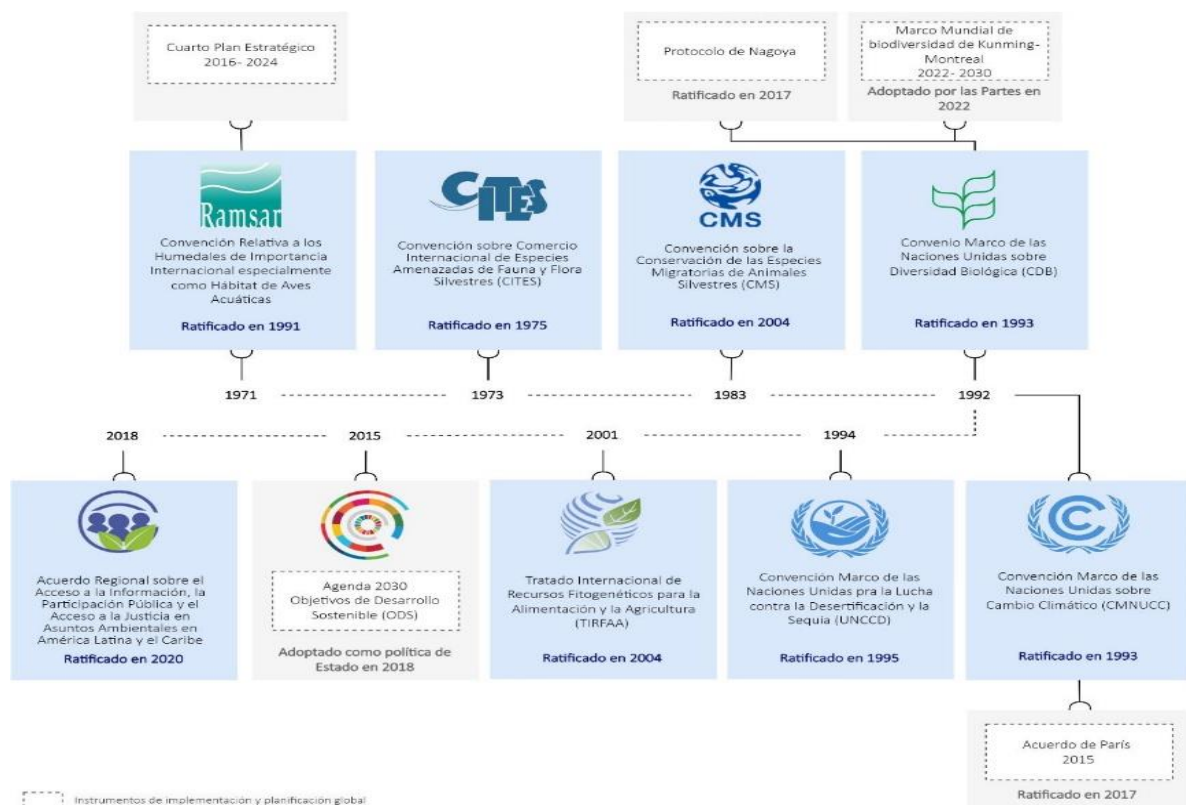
Cuarto Plan Estratégico
2016- 2024

Protocolo de Nagoya

Ratificado en 2017

Marco Mundial de biodiversidad de Kunming-Montreal
2022- 2030

Adoptado por las Partes en 2022

Ramsar

Convención Relativa a los Humedales de Importancia Internacional especialmente como Hábitat de Aves Acuáticas

Ratificado en 1991

CITES

Convención sobre Comercio Internacional de Especies Amenazadas de Fauna y Flora Silvestres (CITES)

Ratificado en 1975

CMS

Convención sobre la Conservación de las Especies Migratorias de Animales Silvestres (CMS)

Ratificado en 2004

Convenio Marco de las Naciones Unidas sobre Diversidad Biológica (CDB)

Ratificado en 1993

1971

1973

1983

1992

2018

2015

2001

1994

Acuerdo Regional sobre el Acceso a la Información, la Participación Pública y el Acceso a la Justicia en Asuntos Ambientales en América Latina y el Caribe

Ratificado en 2020

Agenda 2030
Objetivos de Desarrollo Sostenible (ODS)

Adoptado como política de Estado en 2018

Tratado Internacional de Recursos Fitogenéticos para la Alimentación y la Agricultura (TIRFAA)

Ratificado en 2004

Convención Marco de las Naciones Unidas pra la Lucha contra la Desertificación y la Sequía (UNCCD)

Ratificado en 1995

Convención Marco de las Naciones Unidas sobre Cambio Climático (CMNUCC)

Ratificado en 1993

Acuerdo de París
2015

Ratificado en 2017

Instrumentos de implementación y planificación global